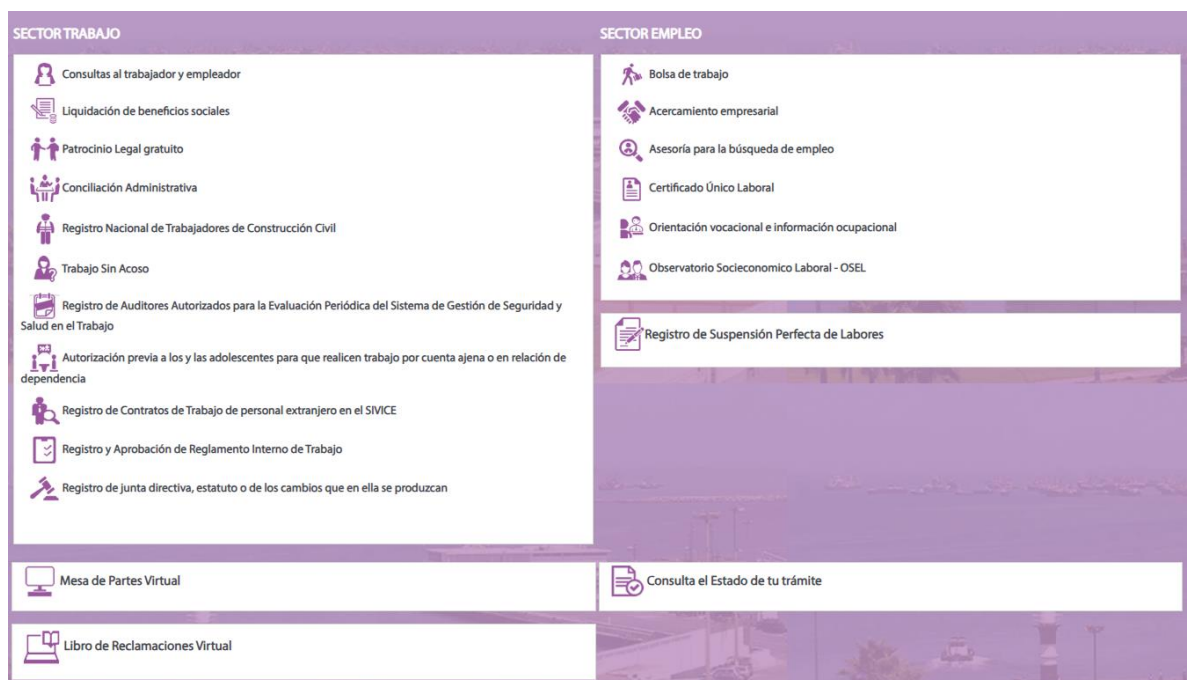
SECTOR TRABAJO

Consultas al trabajador y empleador

Liquidación de beneficios sociales

Patrocinio Legal gratuito

Conciliación Administrativa

Registro Nacional de Trabajadores de Construcción Civil

Trabajo Sin Acoso

Registro de Auditores Autorizados para la Evaluación Periódica del Sistema de Gestión de Seguridad y Salud en el Trabajo

Autorización previa a los y las adolescentes para que realicen trabajo por cuenta ajena o en relación de dependencia

Registro de Contratos de Trabajo de personal extranjero en el SIVICE

Registro y Aprobación de Reglamento Interno de Trabajo

Registro de junta directiva, estatuto o de los cambios que en ella se produzcan

SECTOR EMPLEO

Bolsa de trabajo

Acercamiento empresarial

Asesoría para la búsqueda de empleo

Certificado Único Laboral

Orientación vocacional e información ocupacional

Observatorio Socieconomico Laboral - OSEL

Registro de Suspensión Perfecta de Labores

Mesa de Partes Virtual

Consulta el Estado de tu trámite

Libro de Reclamaciones Virtual